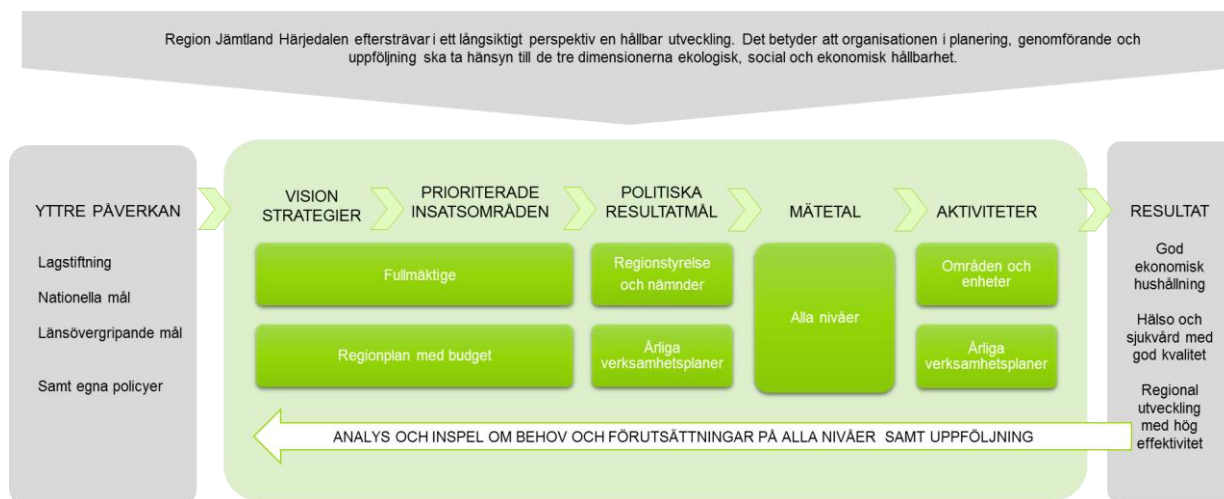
Region Jämtland Härjedalen eftersträvar i ett långsiktigt perspektiv en hållbar utveckling. Det betyder att organisationen i planering, genomförande och uppföljning ska ta hänsyn till de tre dimensionerna ekologisk, social och ekonomisk hållbarhet.

YTTRE PÅVERKAN

Lagstiftning

Nationella mål

Länsövergripande mål

Samt egna policyer

VISION STRATEGIER

PRIORITERADE INSATSOMRÅDEN

Fullmäktige

Regionplan med budget

POLITISKA RESULTATMÅL

Regionstyrelse och nämnder

Årliga verksamhetsplaner

MÄTETAL

Alla nivåer

AKTIVITETER

Områden och enheter

Årliga verksamhetsplaner

ANALYS OCH INSPEL OM BEHOV OCH FÖRUTSÄTTNINGAR PÅ ALLA NIVÅER SAMT UPPFÖLJNING

RESULTAT

God ekonomisk hushållning

Hälso och sjukvård med god kvalitet

Regional utveckling med hög effektivitet